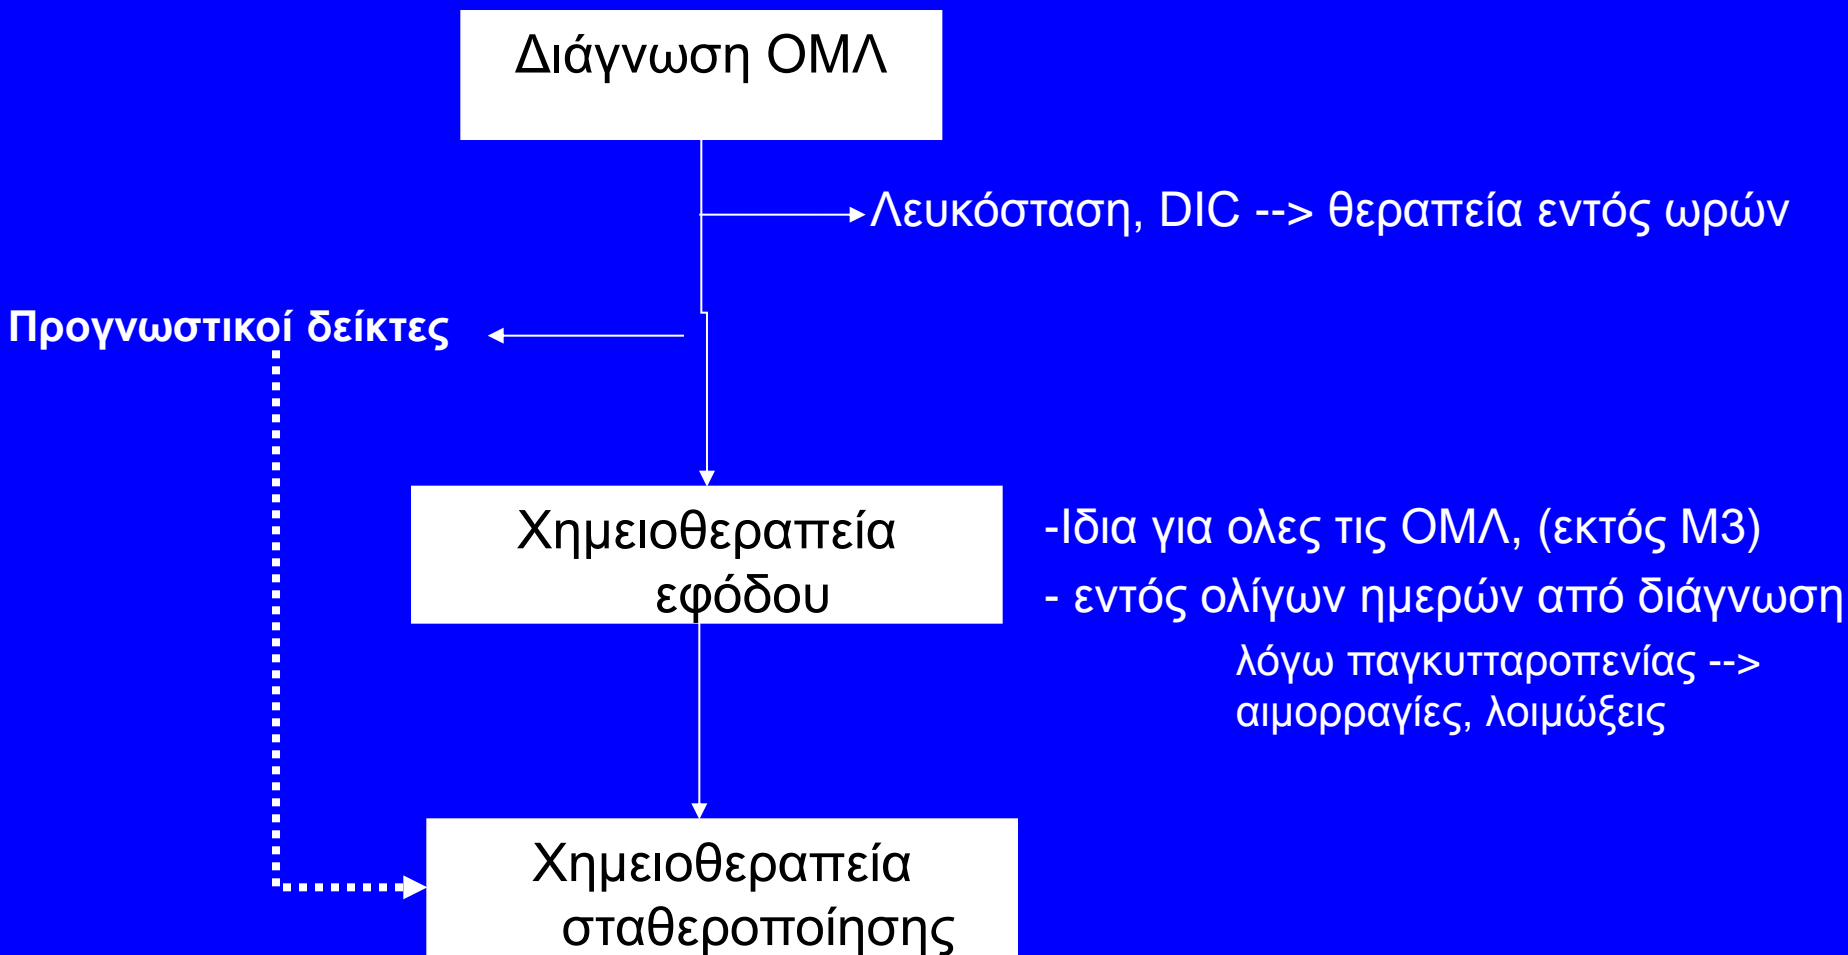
Διάγνωση ΟΜΛ

Λευκόσταση, DIC --> θεραπεία εντός ωρών

Προγνωστικοί δείκτες

Χημειοθεραπεία εφόδου

-Ιδια για ολες τις ΟΜΛ, (εκτός Μ3)
- εντός ολίγων ημερών από διάγνωση
λόγω παγκυτταροπενίας --> αιμορραγίες, λοιμώξεις

Χημειοθεραπεία σταθεροποίησης